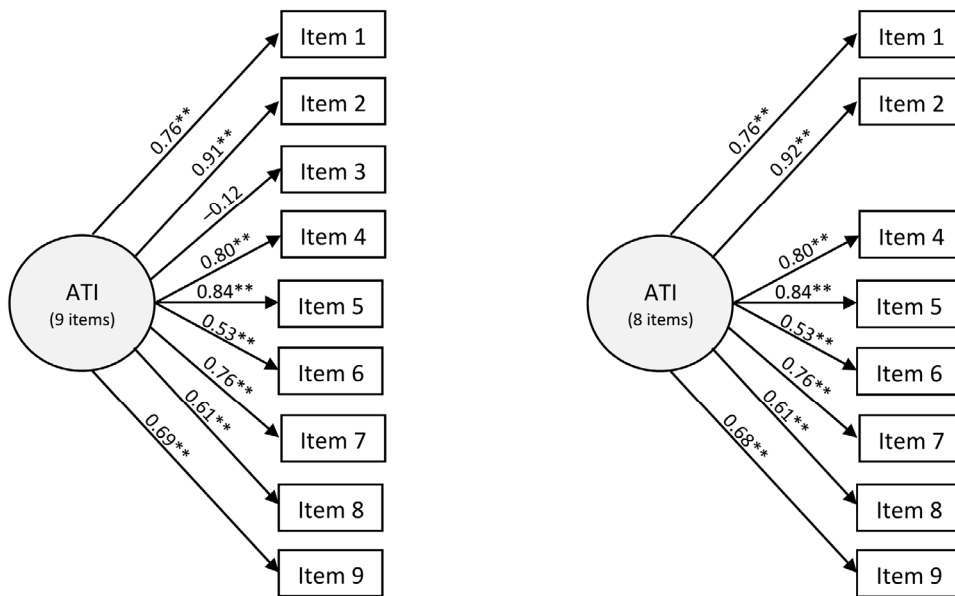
ATI
(9 items)

0.76**
0.91**
–0.12
0.80**
0.84**
0.53**
0.76**
0.61**
0.69**

Item 1
Item 2
Item 3
Item 4
Item 5
Item 6
Item 7
Item 8
Item 9

ATI
(8 items)

0.76**
0.92**
0.80**
0.84**
0.53**
0.76**
0.61**
0.68**

Item 1
Item 2
Item 4
Item 5
Item 6
Item 7
Item 8
Item 9